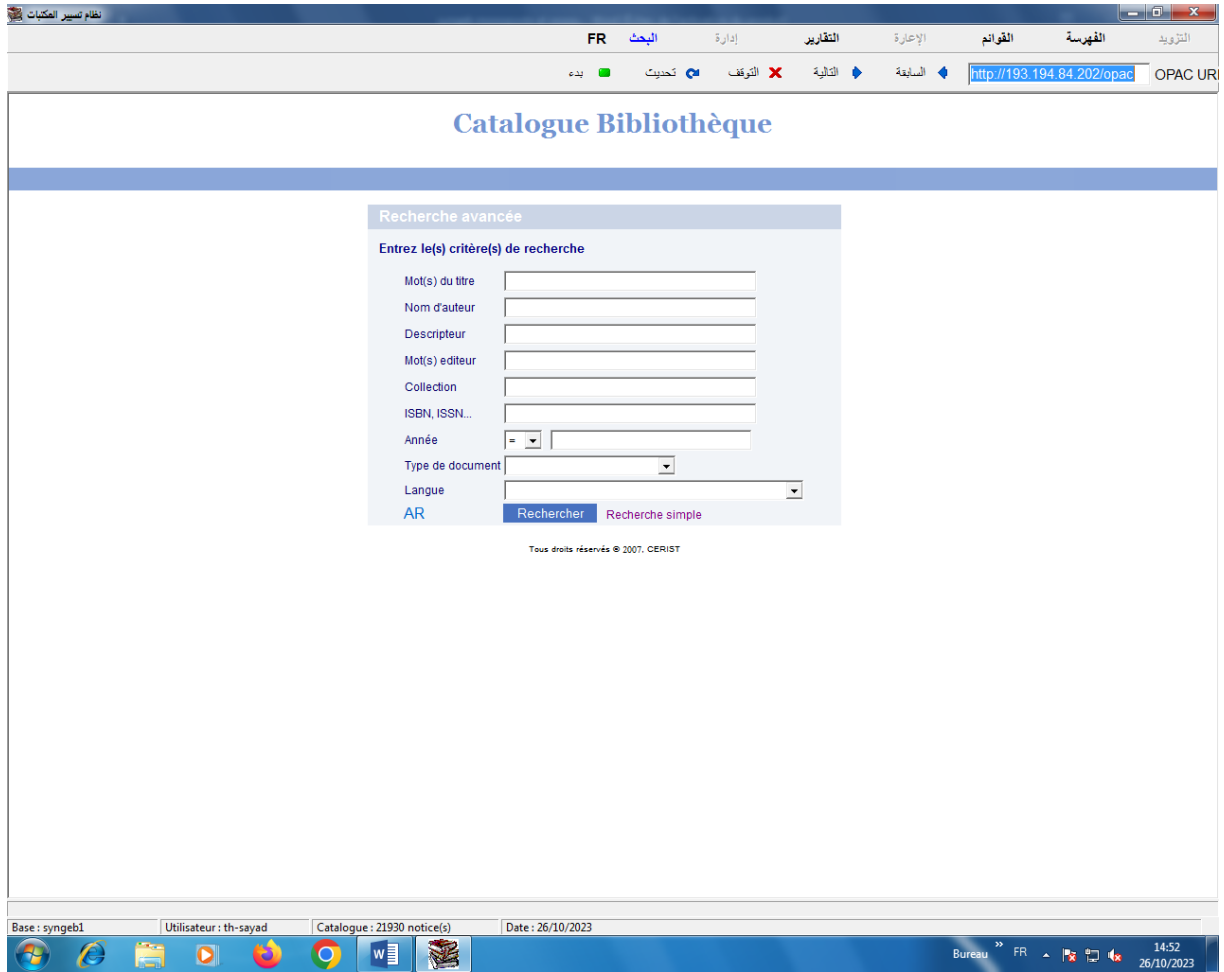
نظام تسيير المكتبات

التزويد الفهرسة القوائم الإعارة التقارير إدارة البحث FR

OPAC URL http://193.194.84.202/opac السابقة التالية التوقف تحديث بدء

Catalogue Bibliothèque

Recherche avancée

Entrez le(s) critère(s) de recherche

Mot(s) du titre

Nom d'auteur

Descripteur

Mot(s) editeur

Collection

ISBN, ISSN...

Année =

Type de document

Langue

AR Rechercher Recherche simple

Tous droits réservés © 2007, CERIST

Base : syngeb1 | Utilisateur : th-sayad | Catalogue : 21930 notice(s) | Date : 26/10/2023

Bureau FR 14:52 26/10/2023